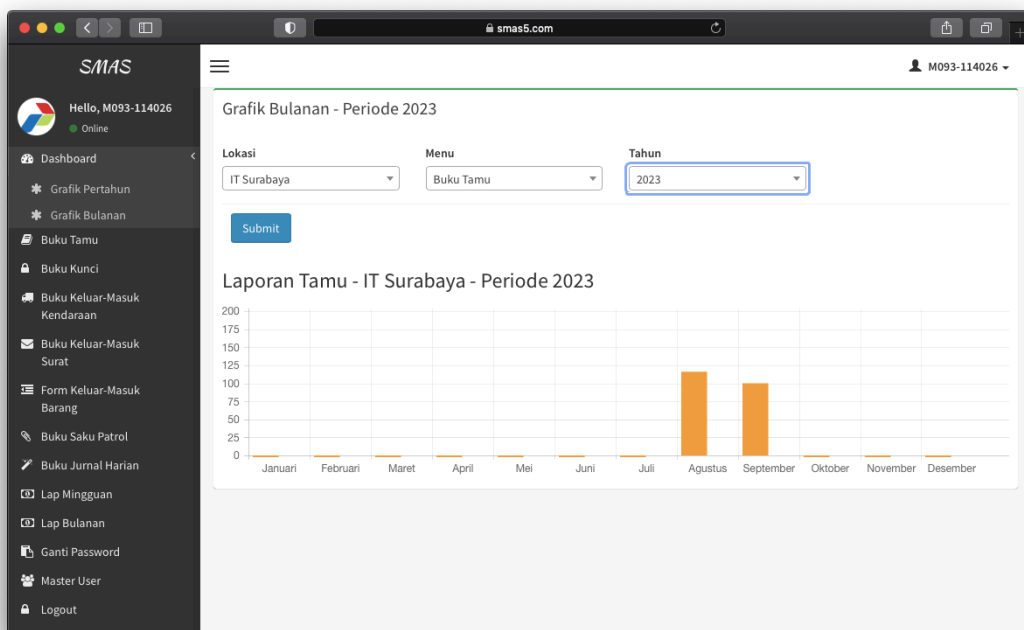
smas5.com

SMAS

Hello, M093-114026
Online

Dashboard
Grafik Pertahun
Grafik Bulanan
Buku Tamu
Buku Kunci
Buku Keluar-Masuk Kendaraan
Buku Keluar-Masuk Surat
Form Keluar-Masuk Barang
Buku Saku Patrol
Buku Jurnal Harian
Lap Mingguan
Lap Bulanan
Ganti Password
Master User
Logout

M093-114026

Grafik Bulanan - Periode 2023

Lokasi
IT Surabaya

Menu
Buku Tamu

Tahun
2023

Submit

Laporan Tamu - IT Surabaya - Periode 2023

200
175
150
125
100
75
50
25
0

Januari Februari Maret April Mei Juni Juli Agustus September Oktober November Desember